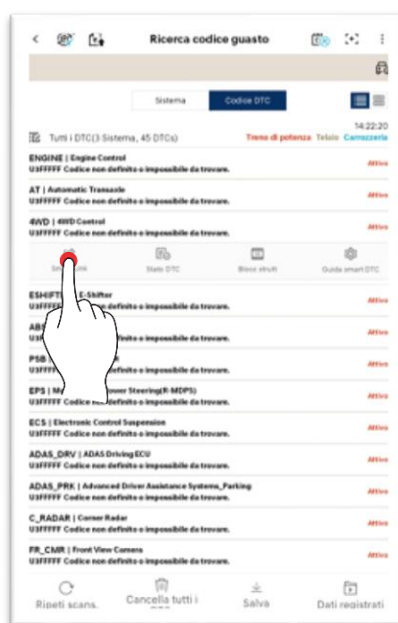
Ricerca codice guasto

Sistema | Codice DTC

Tutti i DTC(3 Sistema, 45 DTCs)

14:22:20

Treno di potenza Telaio Carrozzeria

ENGINE | Engine Control
U3FFFFF Codice non definito o impossibile da trovare.
Attivo

AT | Automatic Transaxle
U3FFFFF Codice non definito o impossibile da trovare.
Attivo

4WD | 4WD Control
U3FFFFF Codice non definito o impossibile da trovare.
Attivo

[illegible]

Stato DTC

Blocc strutt

Guida smart DTC

ESHIFT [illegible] E-Shifter
U3FFFFF Codice non definito o impossibile da trovare.
Attivo

AB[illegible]
U3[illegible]
Attivo

PSB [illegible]
U3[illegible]
Attivo

EPS | M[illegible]ower Steering(R-MDPS)
U3FFFFF Codice non definito o impossibile da trovare.
Attivo

ECS | Electronic Control Suspension
U3FFFFF Codice non definito o impossibile da trovare.
Attivo

ADAS_DRV | ADAS Driving ECU
U3FFFFF Codice non definito o impossibile da trovare.
Attivo

ADAS_PRK | Advanced Driver Assistance Systems_Parking
U3FFFFF Codice non definito o impossibile da trovare.
Attivo

C_RADAR | Corner Radar
U3FFFFF Codice non definito o impossibile da trovare.
Attivo

FR_CMR | Front View Camera
U3FFFFF Codice non definito o impossibile da trovare.
Attivo

Ripeti scans.

Cancella tutti i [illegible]

Salva

Dati registrati